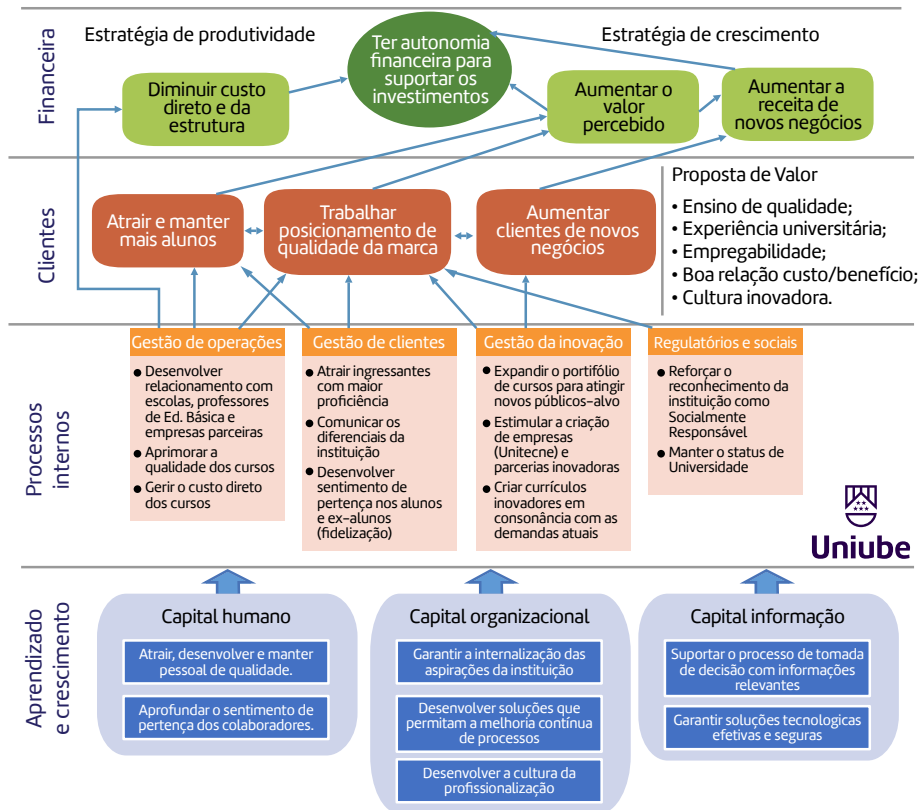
Financeira

Estratégia de produtividade

Ter autonomia financeira para suportar os investimentos

Estratégia de crescimento

Diminuir custo direto e da estrutura

Aumentar o valor percebido

Aumentar a receita de novos negócios

Clientes

Atrair e manter mais alunos

Trabalhar posicionamento de qualidade da marca

Aumentar clientes de novos negócios

Proposta de Valor
• Ensino de qualidade;
• Experiência universitária;
• Empregabilidade;
• Boa relação custo/benefício;
• Cultura inovadora.

Processos internos

Gestão de operações
• Desenvolver relacionamento com escolas, professores de Ed. Básica e empresas parceiras
• Aprimorar a qualidade dos cursos
• Gerir o custo direto dos cursos

Gestão de clientes
• Atrair ingressantes com maior proficiência
• Comunicar os diferenciais da instituição
• Desenvolver sentimento de pertença nos alunos e ex-alunos (fidelização)

Gestão da inovação
• Expandir o portifólio de cursos para atingir novos públicos-alvo
• Estimular a criação de empresas (Unitecne) e parcerias inovadoras
• Criar currículos inovadores em consonância com as demandas atuais

Regulatórios e sociais
• Reforçar o reconhecimento da instituição como Socialmente Responsável
• Manter o status de Universidade

Uniube

Aprendizado e crescimento

Capital humano
Atrair, desenvolver e manter pessoal de qualidade.
Aprofundar o sentimento de pertença dos colaboradores.

Capital organizacional
Garantir a internalização das aspirações da instituição
Desenvolver soluções que permitam a melhoria contínua de processos
Desenvolver a cultura da profissionalização

Capital informação
Suportar o processo de tomada de decisão com informações relevantes
Garantir soluções tecnologicas efetivas e seguras